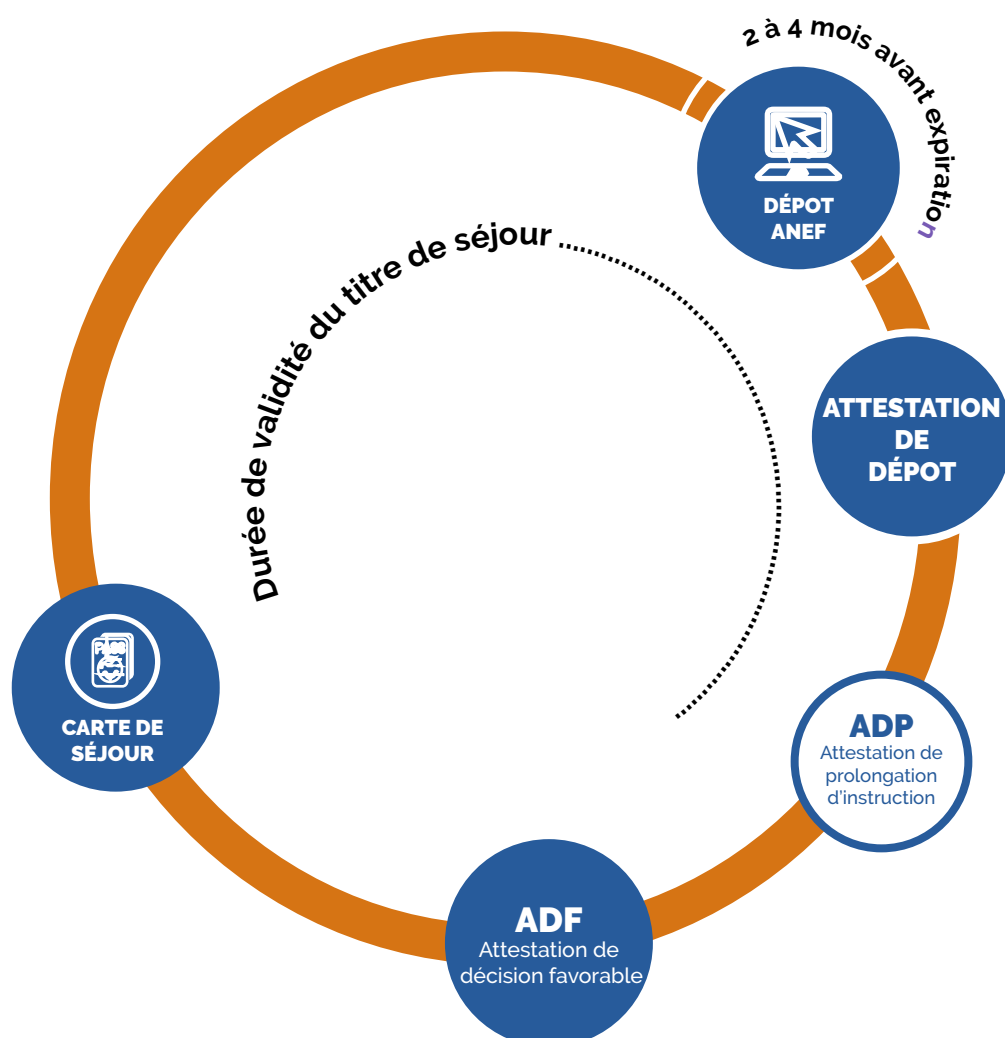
2 à 4 mois avant expiration

DÉPOT ANEF

Durée de validité du titre de séjour

ATTESTATION DE DÉPOT

ADP
Attestation de prolongation d'instruction

ADF
Attestation de décision favorable

CARTE DE SÉJOUR